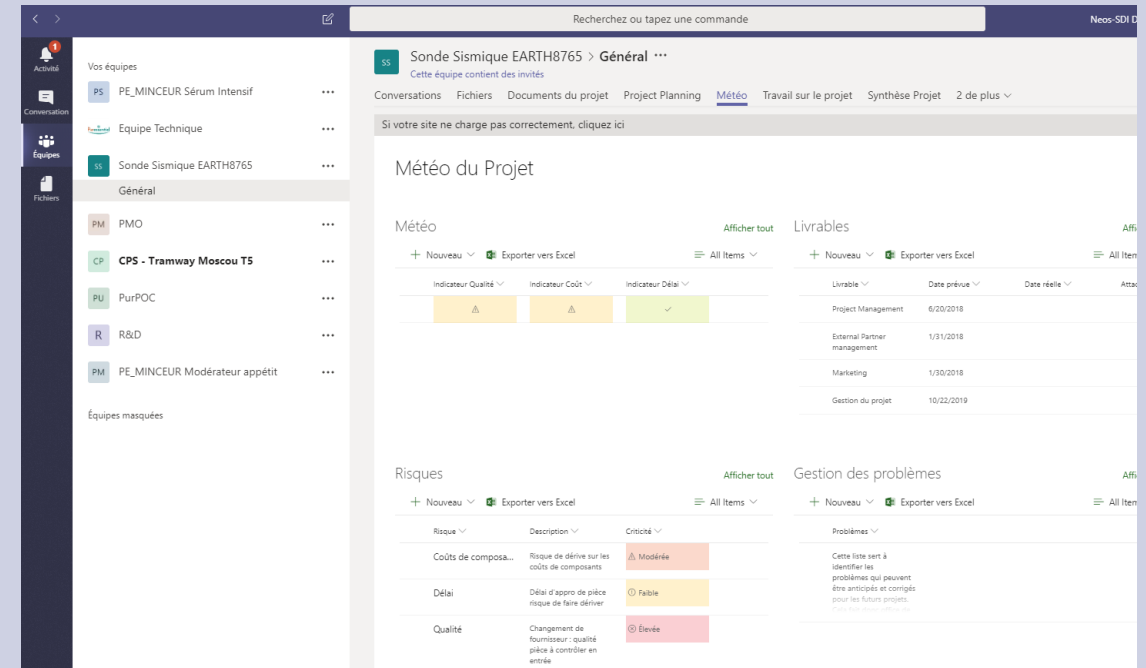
Recherchez ou tapez une commande

Neos-SDI D

1
Activité

Conversation

Équipes

Fichiers

Vos équipes

PS PE_MINCEUR Sérum Intensif ···

Equipe Technique ···

SS Sonde Sismique EARTH8765 ···

Général

PM PMO ···

CP CPS - Tramway Moscou T5 ···

PU PurPOC ···

R R&D ···

PM PE_MINCEUR Modérateur appétit ···

Équipes masquées

SS Sonde Sismique EARTH8765 > Général ···

Cette équipe contient des invités

Conversations Fichiers Documents du projet Project Planning Météo Travail sur le projet Synthèse Projet 2 de plus

Si votre site ne charge pas correctement, cliquez ici

Météo du Projet

Météo

Afficher tout

+ Nouveau Exporter vers Excel All Items

| Indicateur Qualité | Indicateur Coût | Indicateur Délai |
|---|---|---|
| ⚠ | ⚠ | ✓ |

Livrables

Affi

+ Nouveau Exporter vers Excel All Item

| Livrable | Date prévue | Date réelle | Attac |
|---|---|---|---|
| Project Management | 6/20/2018 | | |
| External Partner management | 1/31/2018 | | |
| Marketing | 1/30/2018 | | |
| Gestion du projet | 10/22/2019 | | |

Risques

Afficher tout

+ Nouveau Exporter vers Excel All Items

| Risque | Description | Criticité |
|---|---|---|
| Coûts de composa... | Risque de dérive sur les coûts de composants | ⚠ Modérée |
| Délai | Délai d'appro de pièce risque de faire dériver | ⓘ Faible |
| Qualité | Changement de fournisseur : qualité pièce à contrôler en entrée | ⊗ Élevée |

Gestion des problèmes

Affi

+ Nouveau Exporter vers Excel All Item

Problèmes

Cette liste sert à identifier les problèmes qui peuvent être anticipés et corrigés pour les futurs projets. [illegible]